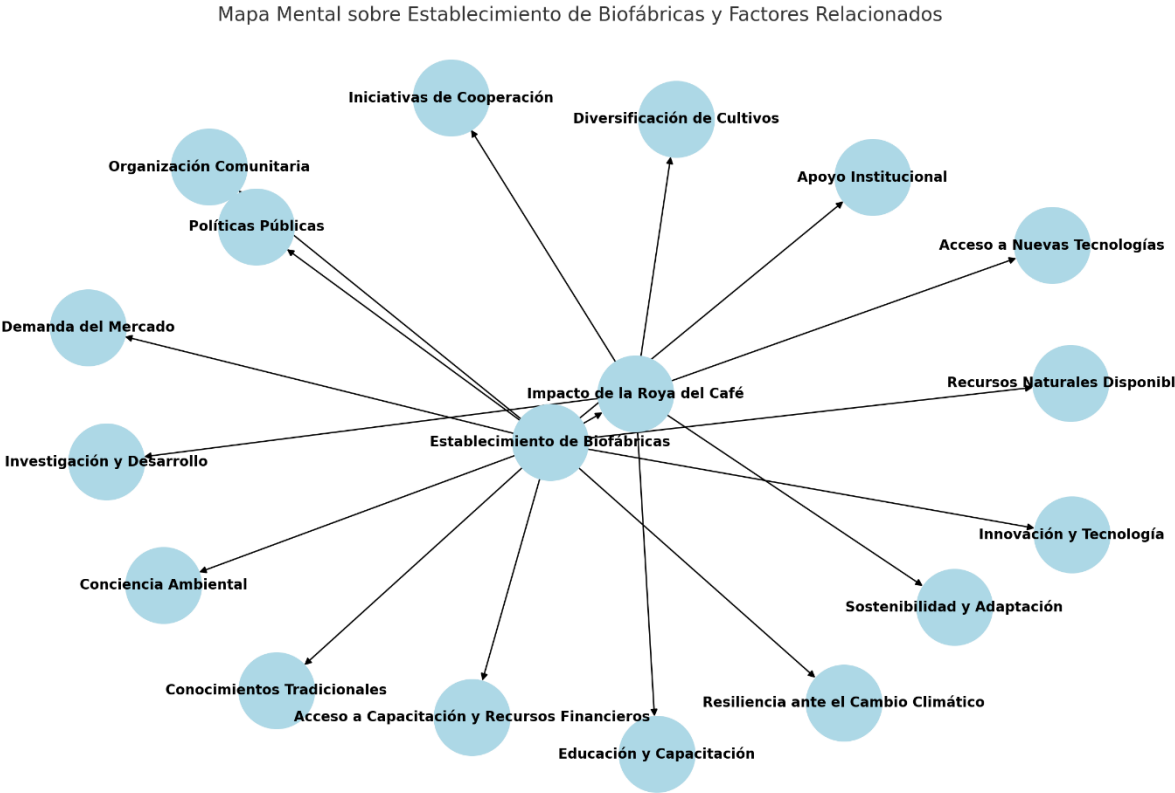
Mapa Mental sobre Establecimiento de Biofábricas y Factores Relacionados

Iniciativas de Cooperación

Diversificación de Cultivos

Organización Comunitaria

Apoyo Institucional

Políticas Públicas

Acceso a Nuevas Tecnologías

Demanda del Mercado

Impacto de la Roya del Café

Recursos Naturales Disponibl

Establecimiento de Biofábricas

Investigación y Desarrollo

Innovación y Tecnología

Conciencia Ambiental

Sostenibilidad y Adaptación

Conocimientos Tradicionales

Resiliencia ante el Cambio Climático

Acceso a Capacitación y Recursos Financieros

Educación y Capacitación